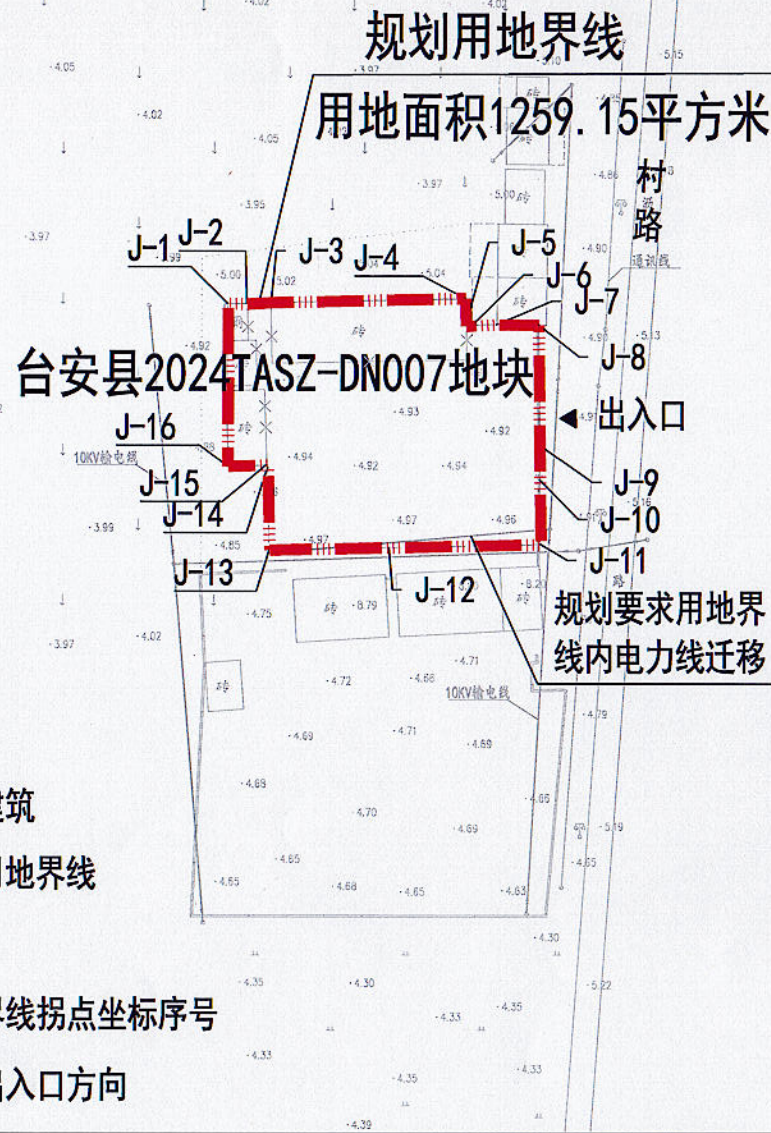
规划用地界线

用地面积1259.15平方米

村
路

J-1
J-2
J-3
J-4
J-5
J-6
J-7
J-8

台安县2024TASZ-DN007地块

出入口

J-16
J-15
J-14
J-13
J-12
J-11
J-10
J-9

10KV输电线

规划要求用地界线内电力线迁移

10KV输电线

4.05
4.02
4.05
3.97
3.95
3.97
5.00
5.02
5.04
4.92
4.93
4.92
4.94
4.92
4.94
4.97
4.97
4.96
4.85
4.75
8.79
4.71
4.72
4.66
4.69
4.71
4.69
4.68
4.70
4.69
4.65
4.65
4.68
4.65
4.63
4.35
4.30
4.35
4.33
4.33
4.35
4.33
4.39
4.30
3.99
4.02
3.97
5.15
4.86
4.90
5.13
5.16
4.79
5.19
4.65
5.22
8.20

砖
砖
砖
砖
砖
砖
砖

建筑
用地界线
线拐点坐标序号
出入口方向